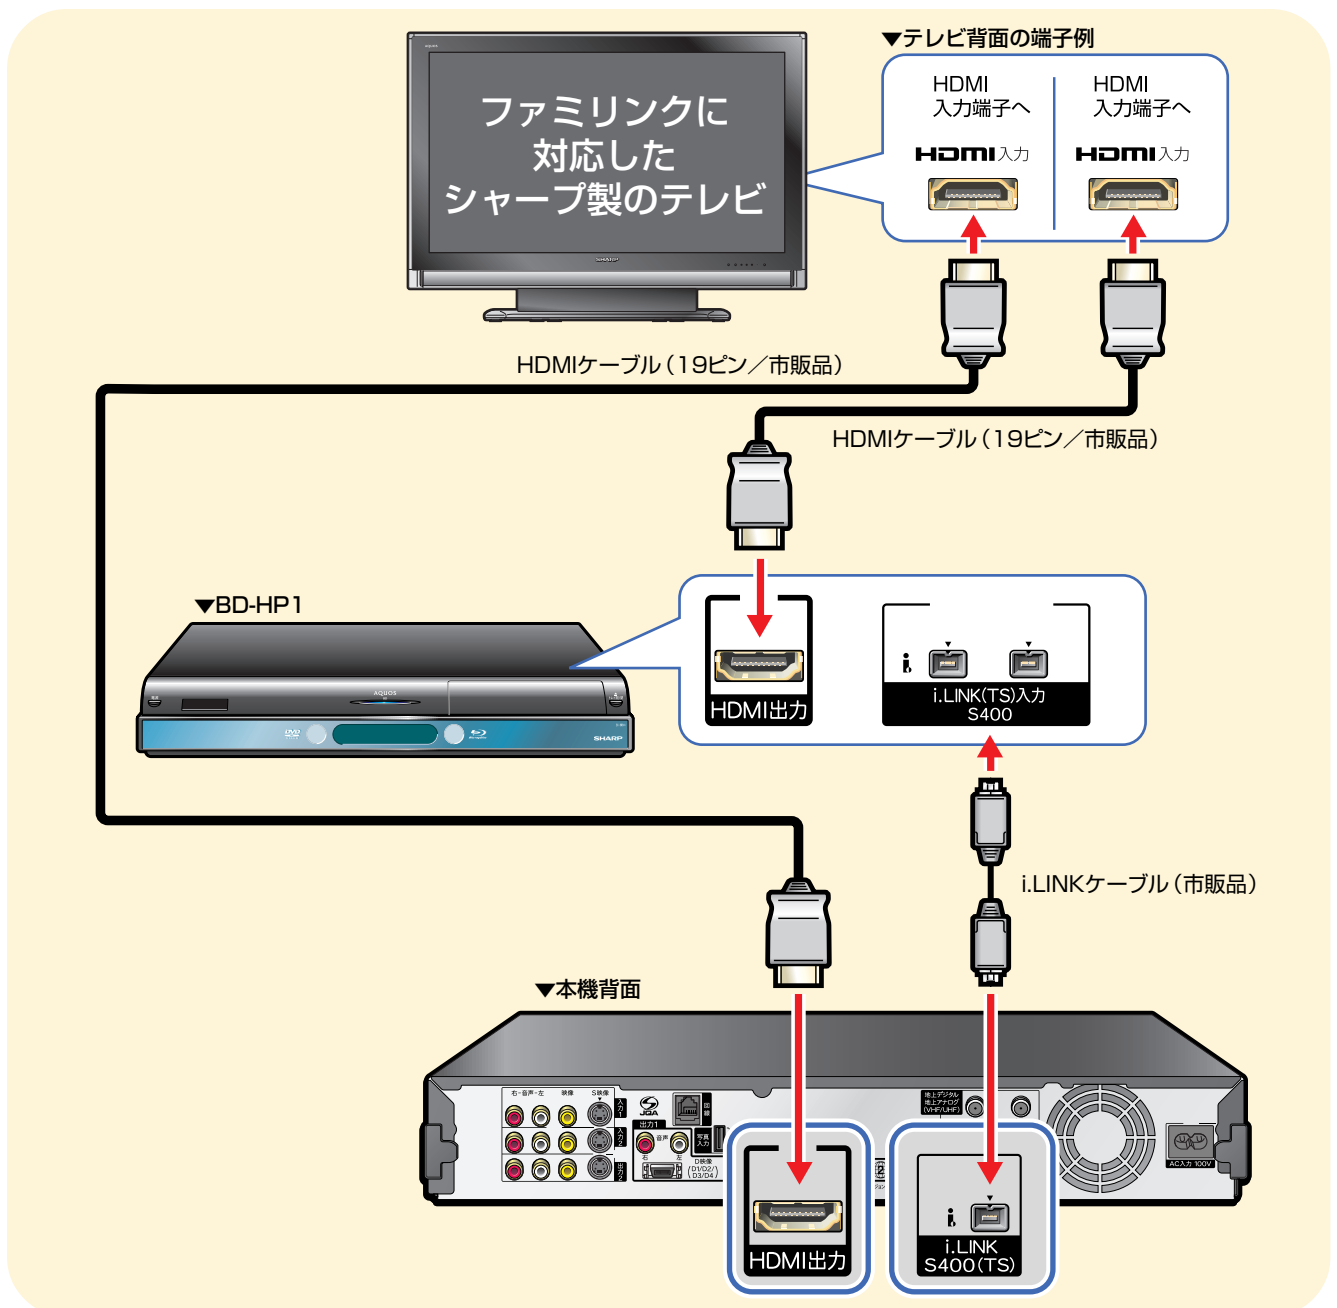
ファミリンクに
対応した
シャープ製のテレビ

▼テレビ背面の端子例

HDMI
入力端子へ

HDMI入力

HDMI
入力端子へ

HDMI入力

HDMIケーブル（19ピン／市販品）

HDMIケーブル（19ピン／市販品）

▼BD-HP1

AQUOS

SHARP

HDMI出力

i.LINK(TS)入力
S400

i.LINKケーブル（市販品）

▼本機背面

HDMI出力

i.LINK
S400(TS)

AC入力 100V